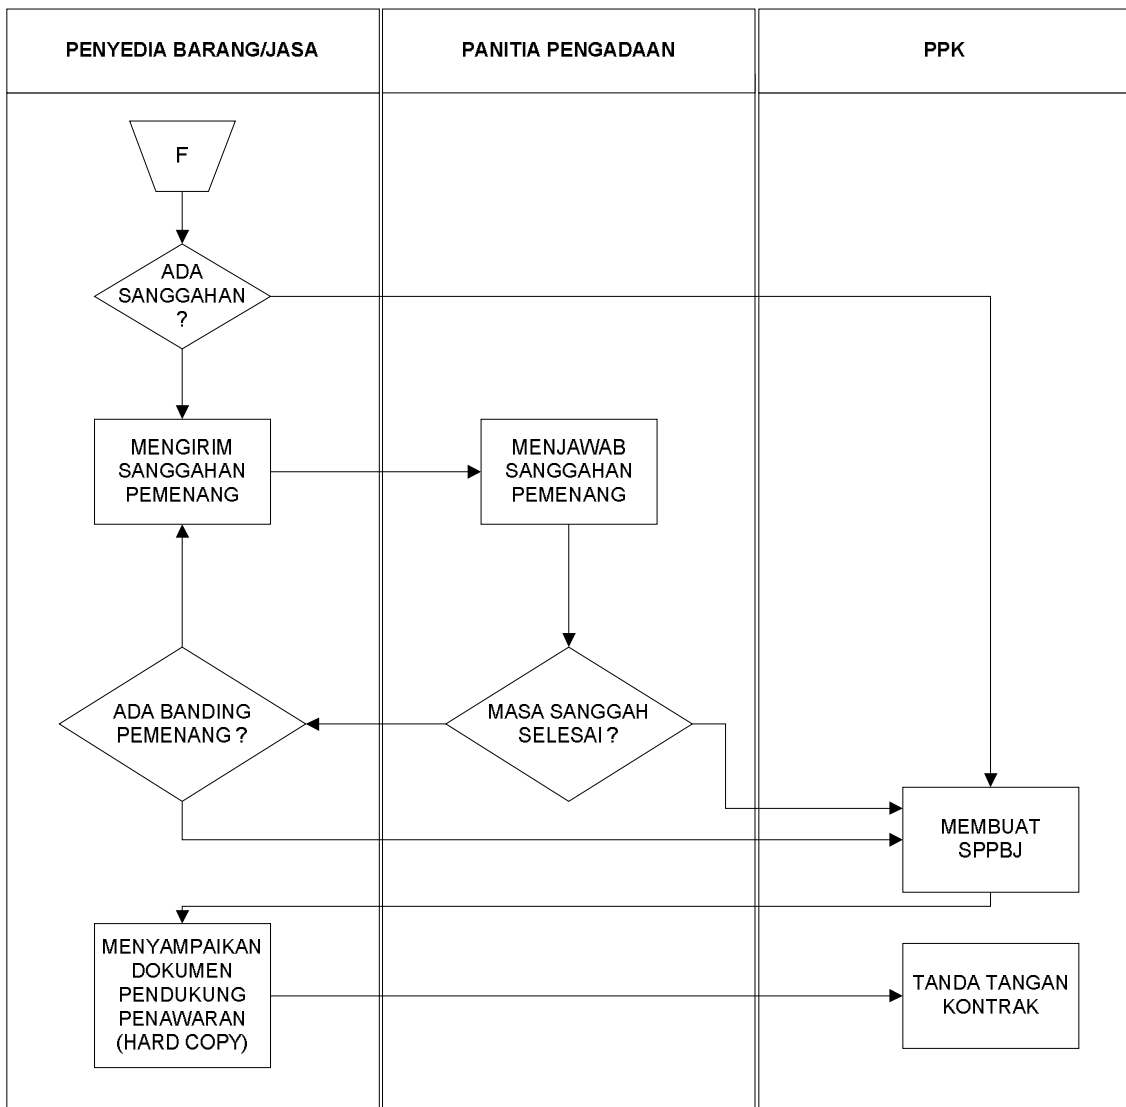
PENYEDIA BARANG/JASA

PANITIA PENGADAAN

PPK

F

ADA SANGGAHAN ?

MENGIRIM SANGGAHAN PEMENANG

MENJAWAB SANGGAHAN PEMENANG

ADA BANDING PEMENANG ?

MASA SANGGAH SELESAI ?

MEMBUAT SPPBJ

MENYAMPAIKAN DOKUMEN PENDUKUNG PENAWARAN (HARD COPY)

TANDA TANGAN KONTRAK